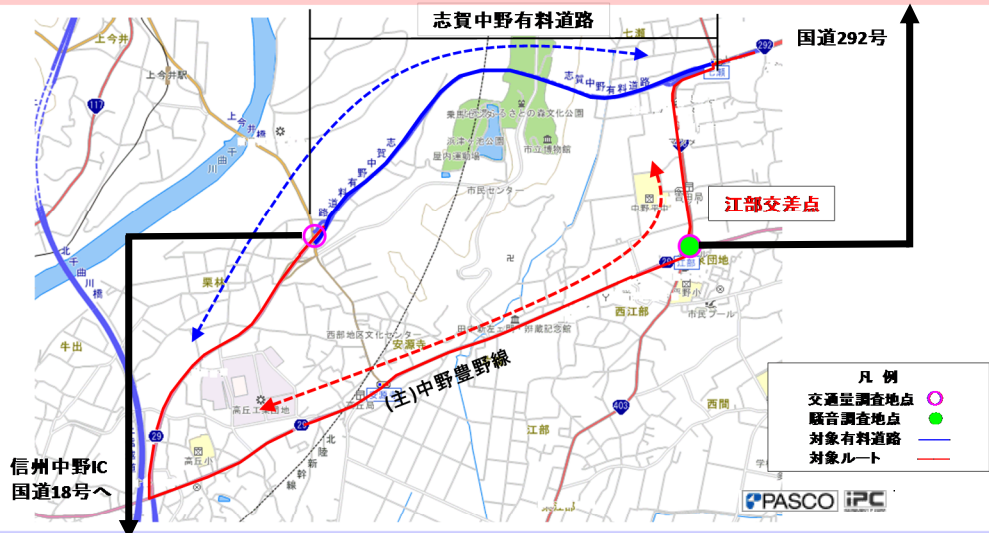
志賀中野有料道路

国道292号

江部交差点

(主)中野豊野線

信州中野IC
国道18号へ

凡 例
交通量調査地点
騒音調査地点
対象有料道路
対象ルート

上今井
上今井駅
117
上今井橋
千曲川
北千曲川橋
志賀中野有料道路
栗林
牛出
西部地区文化センター
安源寺
高丘工業団地
高丘小
29
北陸新幹線
江部
西江部
西間
403
七瀬
292
市民センター
市立博物館
中野平中
中野小
市民プール
工業団地
江部
29

PASCO
iPC